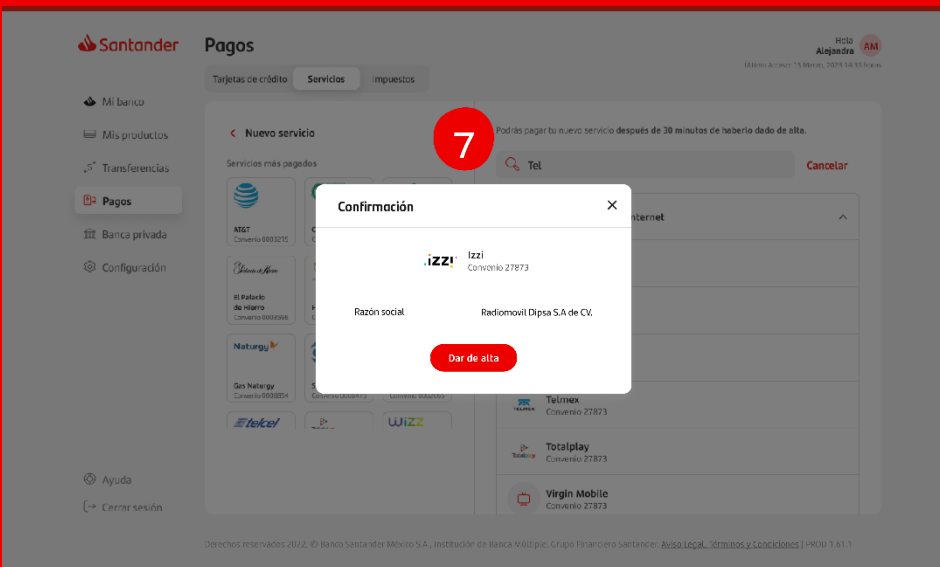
Santander

Pagos

Hola
Alejandra
AM

Último Acceso: 13 Marzo, 2023 14:35 horas

Tarjetas de crédito
Servicios
Impuestos

Mi banco
Mis productos
Transferencias
Pagos
Banca privada
Configuración

Nuevo servicio

Servicios más pagados

AT&T
Convenio 0003235

El Palacio de Hierro
Convenio 0003568

Gas Naturgy
Convenio 0000854

telcel

WiZZ

7

Podrás pagar tu nuevo servicio después de 30 minutos de haberlo dado de alta.

Tel

Cancelar

Internet

Telmex
Convenio 27873

Totalplay
Convenio 27873

Virgin Mobile
Convenio 27873

Confirmación

izzi
Izzi
Convenio 27873

Razón social
Radiomovil Dipsa S.A de CV.

Dar de alta

Ayuda
Cerrar sesión

Derechos reservados 2022, © Banco Santander México S.A., Institución de Banca Múltiple, Grupo Financiero Santander. Aviso Legal. Términos y Condiciones | PROD 1.61.1